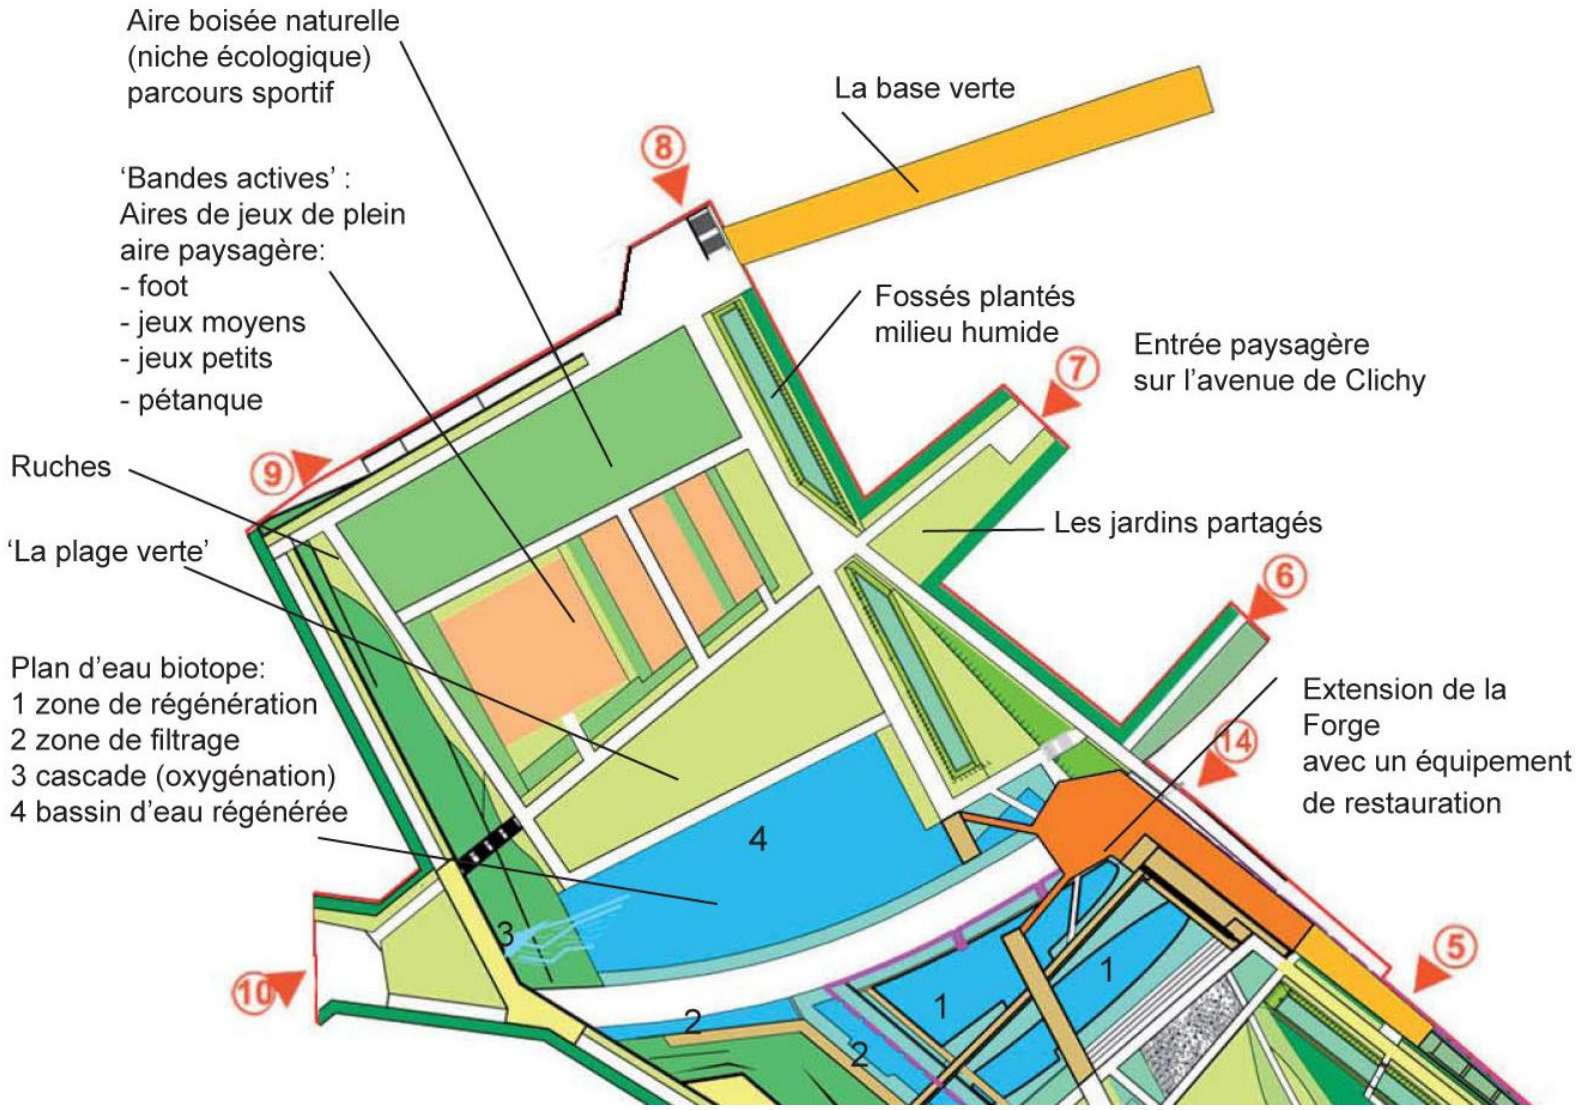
Aire boisée naturelle
(niche écologique)
parcours sportif

La base verte

8

'Bandes actives' :
Aires de jeux de plein aire paysagère:
- foot
- jeux moyens
- jeux petits
- pétanque

Fossés plantés
milieu humide

Entrée paysagère
sur l'avenue de Clichy

7

Ruches

9

'La plage verte'

Les jardins partagés

6

Plan d'eau biotope:
1 zone de régénération
2 zone de filtrage
3 cascade (oxygénation)
4 bassin d'eau régénérée

Extension de la Forge
avec un équipement de restauration

14

4

3

10

2

1

1

2

5